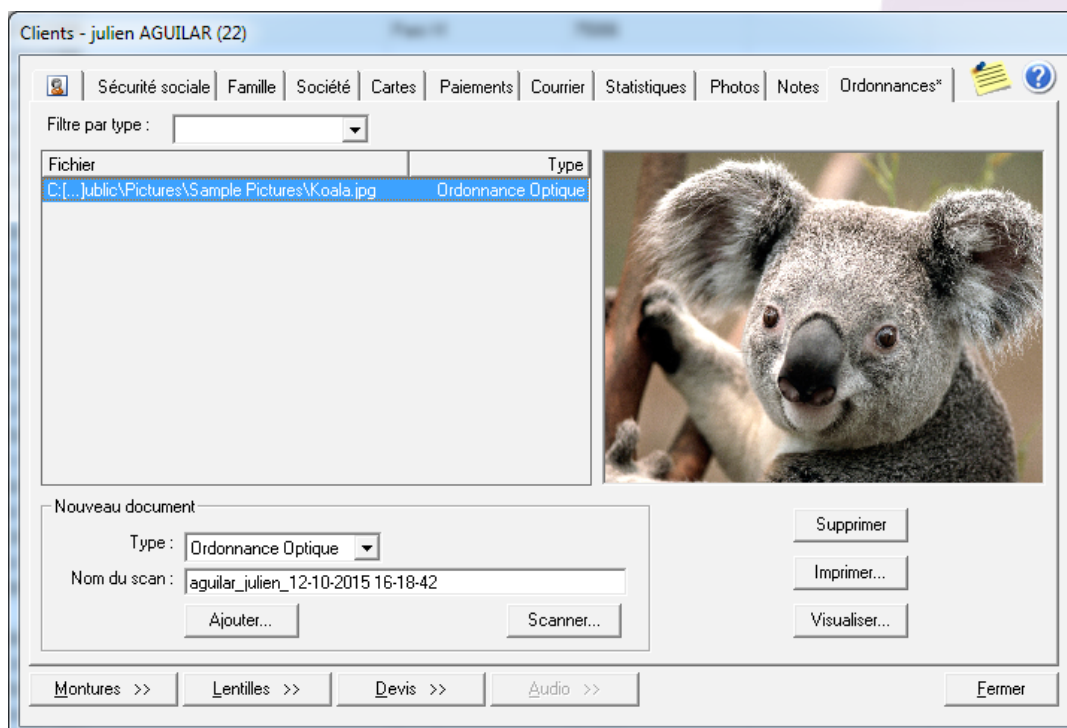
Clients - julien AGUILAR (22)

Sécurité sociale | Famille | Société | Cartes | Paiements | Courrier | Statistiques | Photos | Notes | Ordonnances*

Filtre par type :

| Fichier | Type |
|---|---|
| C:[...]ublic\Pictures\Sample Pictures\Koala.jpg | Ordonnance Optique |

Nouveau document

Type : Ordonnance Optique

Nom du scan : aguilar_julien_12-10-2015 16-18-42

Ajouter...

Scanner...

Supprimer

Imprimer...

Visualiser...

Montures >>

Lentilles >>

Devis >>

Audio >>

Fermer